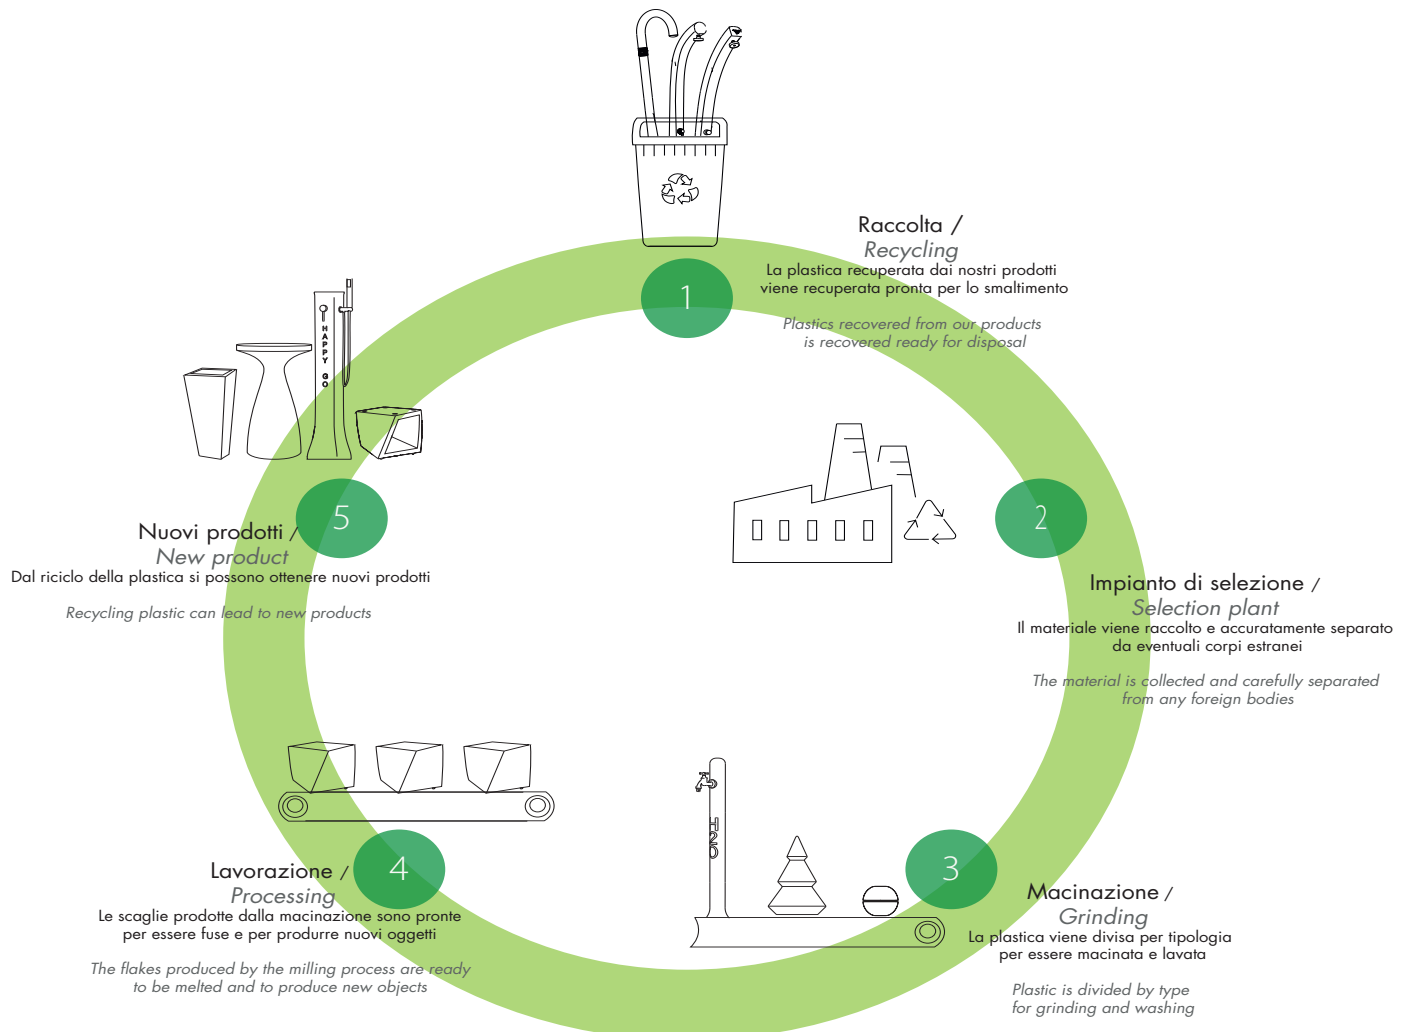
Raccolta /
Recycling
La plastica recuperata dai nostri prodotti viene recuperata pronta per lo smaltimento

Plastics recovered from our products is recovered ready for disposal

1

HAPPY GO

2

Impianto di selezione /
Selection plant
Il materiale viene raccolto e accuratamente separato da eventuali corpi estranei

The material is collected and carefully separated from any foreign bodies

5

Nuovi prodotti /
New product
Dal riciclo della plastica si possono ottenere nuovi prodotti

Recycling plastic can lead to new products

H2O

4

Lavorazione /
Processing
Le scaglie prodotte dalla macinazione sono pronte per essere fuse e per produrre nuovi oggetti

The flakes produced by the milling process are ready to be melted and to produce new objects

3

Macinazione /
Grinding
La plastica viene divisa per tipologia per essere macinata e lavata

Plastic is divided by type for grinding and washing